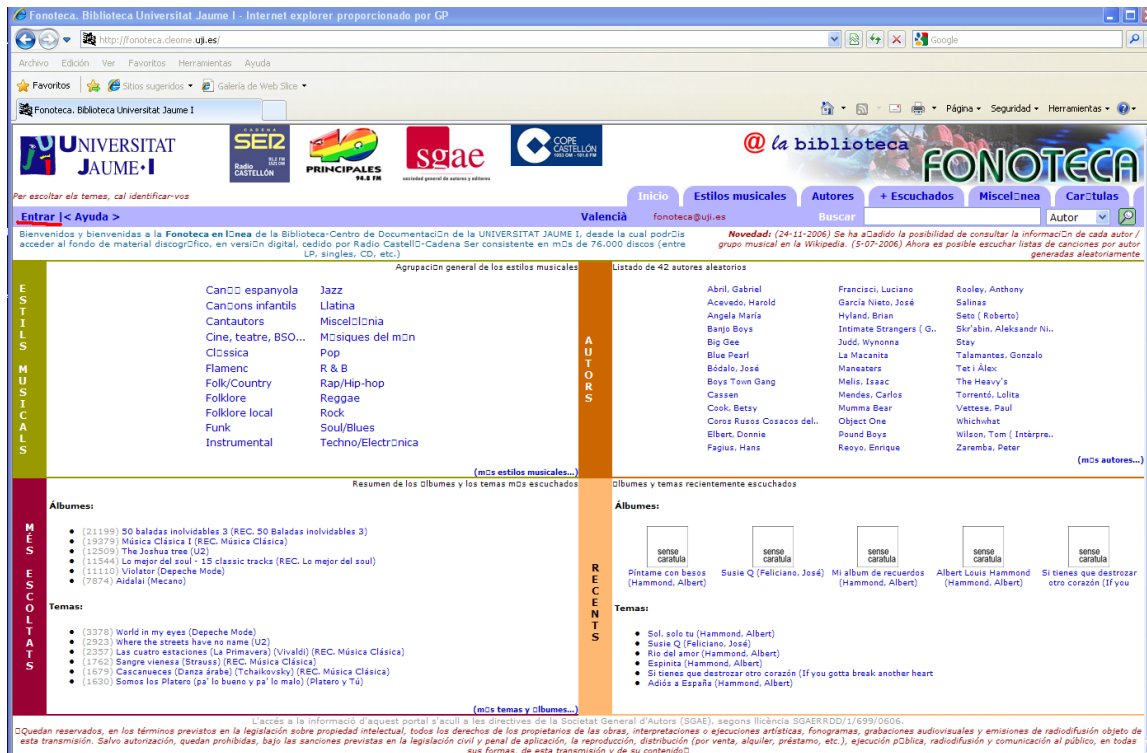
Fonoteca. Biblioteca Universitat Jaume I - Internet explorer proporcionado por GP

http://fonoteca.cleome.uji.es/

Google

Archivo Edición Ver Favoritos Herramientas Ayuda

Favoritos Sitios sugeridos Galería de Web Slice

Fonoteca. Biblioteca Universitat Jaume I

Página Seguridad Herramientas

UNIVERSITAT JAUME·I

SER Radio CASTELLÓN

40 PRINCIPALES 94.8 FM

sgae sociedad general de autores y editores

COPE CASTELLÓN

@ la biblioteca FONOTECA

Per escoltar els temes, cal identificar-vos

Inici | Estilos musicales | Autores | + Escuchados | Misceŀlània | Caràtulas

Entrar | < Ayuda >

València fonoteca@uji.es

Buscar Autor

Bienvenidos y bienvenidas a la Fonoteca en línea de la Biblioteca-Centro de Documentación de la UNIVERSITAT JAUME I, desde la cual podrás acceder al fondo de material discográfico, en versión digital, cedido por Radio Castelló-Cadena Ser consistente en más de 76.000 discos (entre LP, singles, CD, etc.)

Novedad: (24-11-2006) Se ha añadido la posibilidad de consultar la información de cada autor / grupo musical en la Wikipedia. (5-07-2006) Ahora es posible escuchar listas de canciones por autor generadas aleatoriamente

ESTILS MUSICALS

Agrupación general de los estilos musicales

Cançó espanyola
Cançons infantils
Cantautors
Cine, teatre, BSO...
Clàssica
Flamenc
Folk/Country
Folklore
Folklore local
Funk
Instrumental

Jazz
Llatina
Misceŀlània
Músiques del món
Pop
R & B
Rap/Hip-hop
Reggae
Rock
Soul/Blues
Techno/Electrònica

(més estilos musicales...)

AUTORS

Listado de 42 autores aleatorios

Abril, Gabriel
Acevedo, Harold
Angela María
Banjo Boys
Big Gee
Blue Pearl
Bódalo, José
Boys Town Gang
Cassen
Cook, Betsy
Coros Rusos Cosacos del..
Elbert, Donnie
Fagius, Hans

Francisci, Luciano
García Nieto, José
Hyland, Brian
Intimate Strangers ( G..
Judd, Wynonna
La Macanita
Maneaters
Melis, Isaac
Mendes, Carlos
Mumma Bear
Object One
Pound Boys
Reoyo, Enrique

Rooley, Anthony
Salinas
Seto ( Roberto)
Skr'abin, Aleksandr Ni..
Stay
Talamantes, Gonzalo
Tet i Àlex
The Heavy's
Torrentó, Lolita
Vettese, Paul
Whichwhat
Wilson, Tom ( Intèrpre..
Zaremba, Peter

(més autores...)

MÉS ESCOLTATS

Resumen de los álbumes y los temas más escuchados

Álbumes:

(21199) 50 baladas inolvidables 3 (REC. 50 Baladas inolvidables 3)
(19379) Música Clásica I (REC. Música Clásica)
(12509) The Joshua tree (U2)
(11544) Lo mejor del soul - 15 classic tracks (REC. Lo mejor del soul)
(11110) Violator (Depeche Mode)
(7874) Aidalai (Mecano)

Temas:

(3378) World in my eyes (Depeche Mode)
(2923) Where the streets have no name (U2)
(2357) Las cuatro estaciones (La Primavera) (Vivaldi) (REC. Música Clásica)
(1762) Sangre vienesa (Strauss) (REC. Música Clásica)
(1679) Cascanueces (Danza árabe) (Tchaikovsky) (REC. Música Clásica)
(1630) Somos los Platero (pa' lo bueno y pa' lo malo) (Platero y Tú)

(más temas y álbumes...)

RECENTS

Álbumes y temas recientemente escuchados

Álbumes:

sense caràtula
Píntame con besos (Hammond, Albert)
sense caràtula
Susie Q (Feliciano, José)
sense caràtula
Mi album de recuerdos (Hammond, Albert)
sense caràtula
Albert Louis Hammond (Hammond, Albert)
sense caràtula
Si tienes que destrozar otro corazón (If you

Temas:

Sol, solo tu (Hammond, Albert)
Susie Q (Feliciano, José)
Río del amor (Hammond, Albert)
Espinita (Hammond, Albert)
Si tienes que destrozar otro corazón (If you gotta break another heart
Adiós a España (Hammond, Albert)

L'accés a la informació d'aquest portal s'acull a les directives de la Societat General d'Autors (SGAE), segons llicència SGAERRDD/1/699/0606.

Quedan reservados, en los términos previstos en la legislación sobre propiedad intelectual, todos los derechos de los propietarios de las obras, interpretaciones o ejecuciones artísticas, fonogramas, grabaciones audiovisuales y emisiones de radiodifusión objeto de esta transmisión. Salvo autorización, quedan prohibidas, bajo las sanciones previstas en la legislación civil y penal de aplicación, la reproducción, distribución (por venta, alquiler, préstamo, etc.), ejecución pública, radiodifusión y comunicación al público, en todas sus formas, de esta transmisión y de su contenido